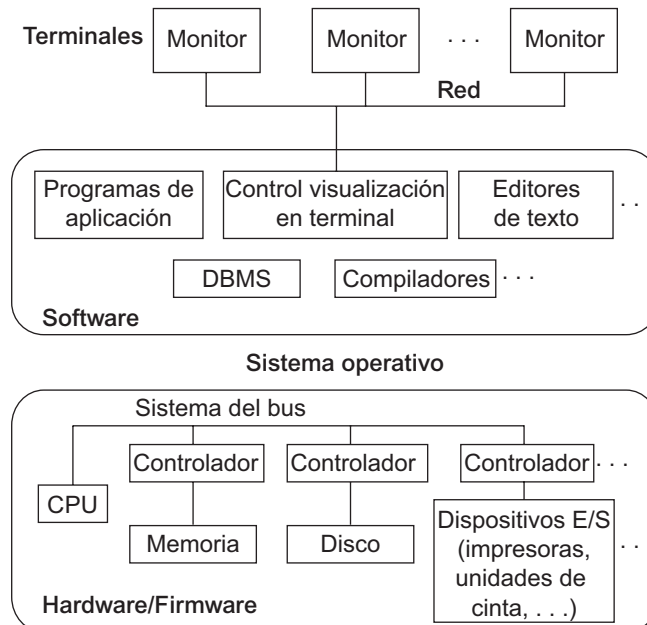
Terminales Monitor Monitor . . . Monitor

Red

Programas de aplicación

Control visualización en terminal

Editores de texto . .

DBMS

Compiladores . . .

Software

Sistema operativo

Sistema del bus

CPU

Controlador

Controlador

Controlador . . .

Memoria

Disco

Dispositivos E/S (impresoras, unidades de cinta, . . .) . .

Hardware/Firmware